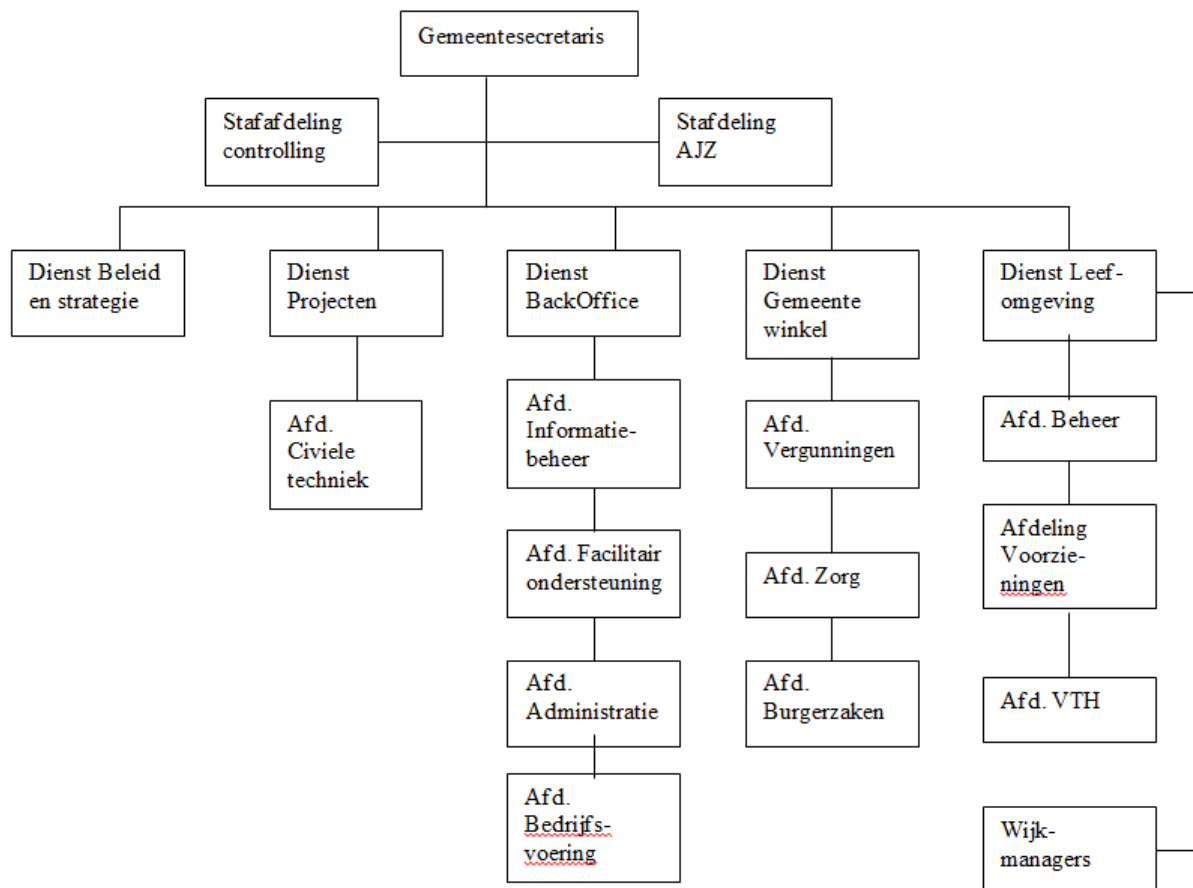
Gemeentesecretaris

Stafafdeling controlling

Stafdeling AJZ

Dienst Beleid en strategie

Dienst Projecten

Afd. Civiele techniek

Dienst BackOffice

Afd. Informatiebeheer

Afd. Facilitair ondersteuning

Afd. Administratie

Afd. Bedrijfsvoering

Dienst Gemeente winkel

Afd. Vergunningen

Afd. Zorg

Afd. Burgerzaken

Dienst Leefomgeving

Afd. Beheer

Afdeling Voorzieningen

Afd. VTH

Wijkmanagers